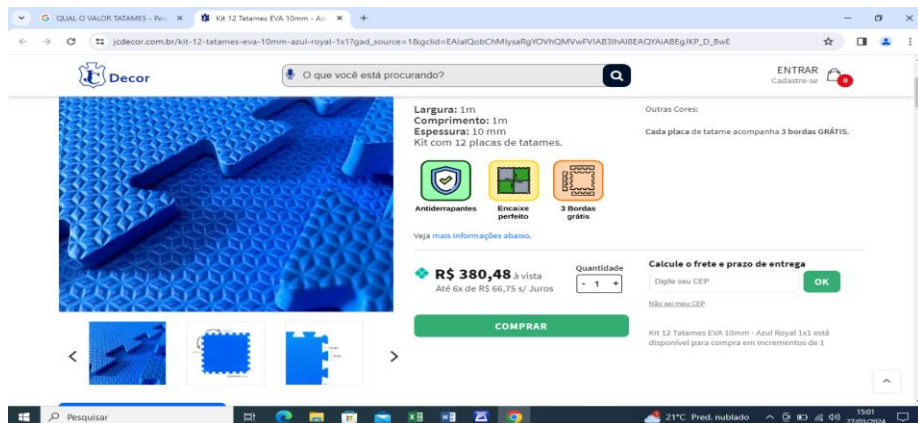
G QUAL O VALOR TATAMES - Pe ×
Kit 12 Tatames EVA 10mm - Az ×
+

jcdecor.com.br/kit-12-tatames-eva-10mm-azul-royal-1x1?gad_source=1&gclid=EAIaIQobChMIysaRgYOVhQMVwFVIAB3IhAl8EAQYAiABEgJKP_D_BwE

Decor
O que você está procurando?
ENTRAR
Cadastre-se
0

Largura: 1m
Comprimento: 1m
Espessura: 10 mm
Kit com 12 placas de tatames.

Antiderrapantes
Encaixe perfeito
3 Bordas grátis

Veja mais informações abaixo.

Outras Cores:

Cada placa de tatame acompanha 3 bordas GRÁTIS.

R$ 380,48 à vista
Até 6x de R$ 66,75 s/ Juros

Quantidade
- 1 +

Calcule o frete e prazo de entrega
Digite seu CEP
OK
Não sei meu CEP

COMPRAR

Kit 12 Tatames EVA 10mm - Azul Royal 1x1 está disponível para compra em incrementos de 1

Pesquisar
21°C Pred. nublado
15:01
27/03/2024